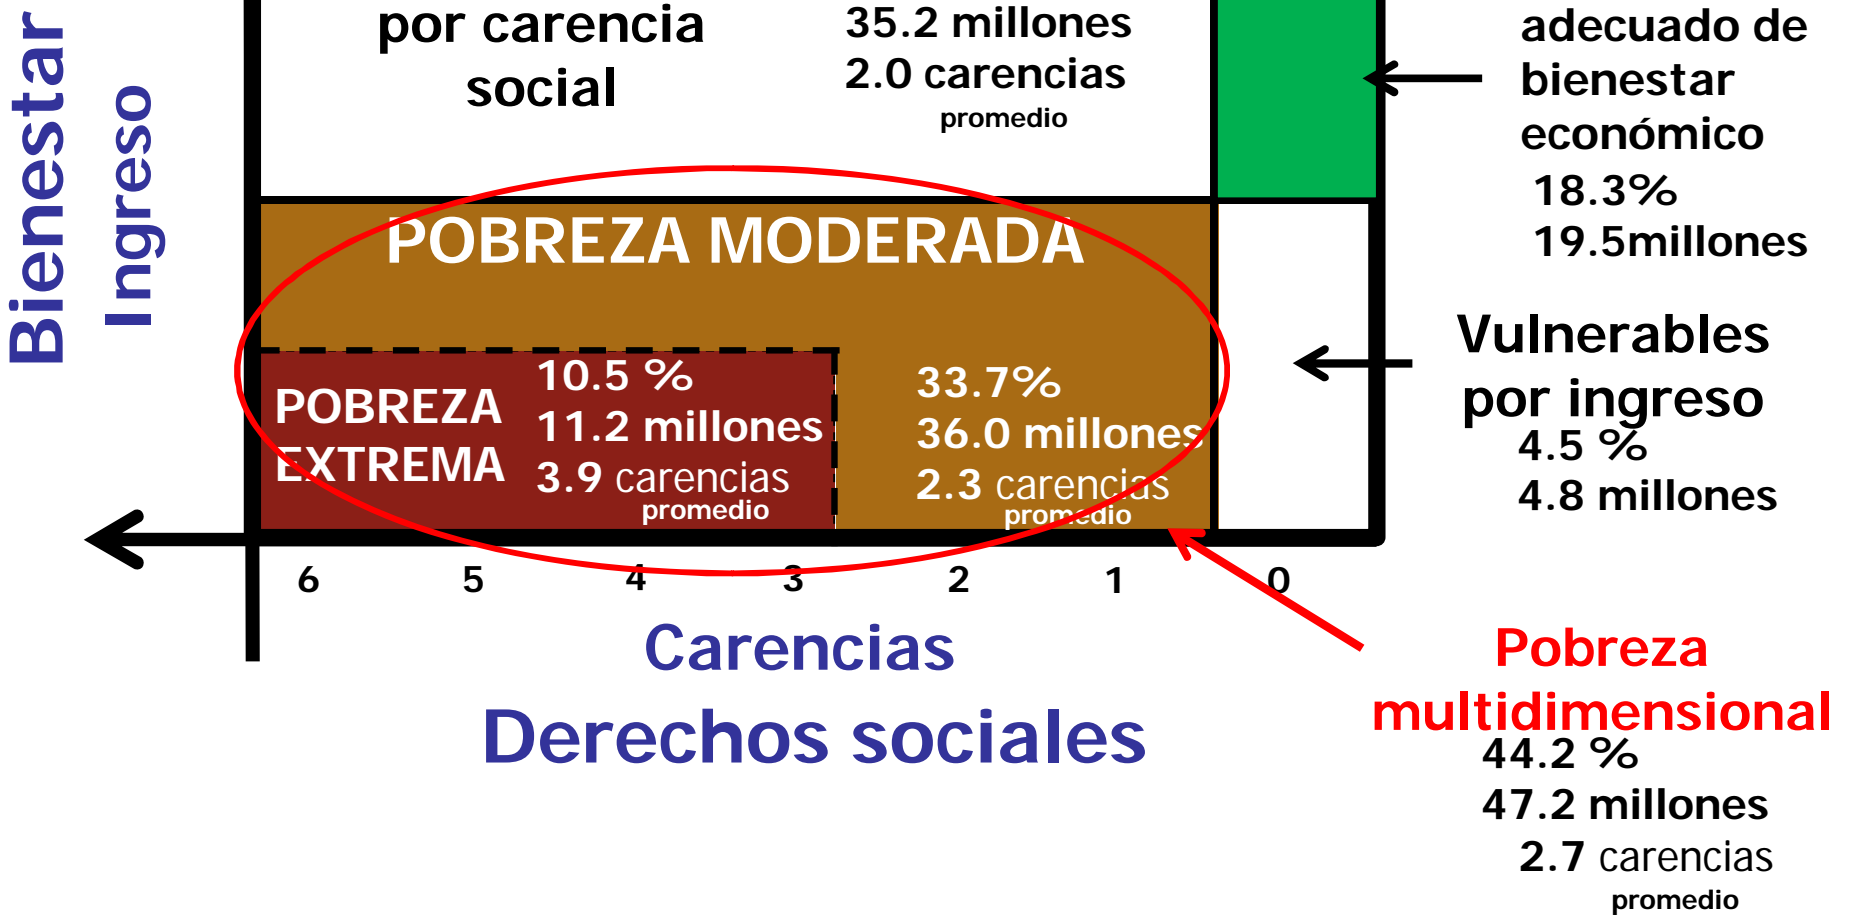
Bienestar

Ingreso

por carencia social

35.2 millones
2.0 carencias
promedio

adecuado de bienestar económico
18.3%
19.5millones

POBREZA MODERADA

POBREZA EXTREMA

10.5 %
11.2 millones
3.9 carencias
promedio

33.7%
36.0 millones
2.3 carencias
promedio

Vulnerables por ingreso
4.5 %
4.8 millones

6 5 4 3 2 1 0

Carencias

Derechos sociales

Pobreza multidimensional
44.2 %
47.2 millones
2.7 carencias
promedio